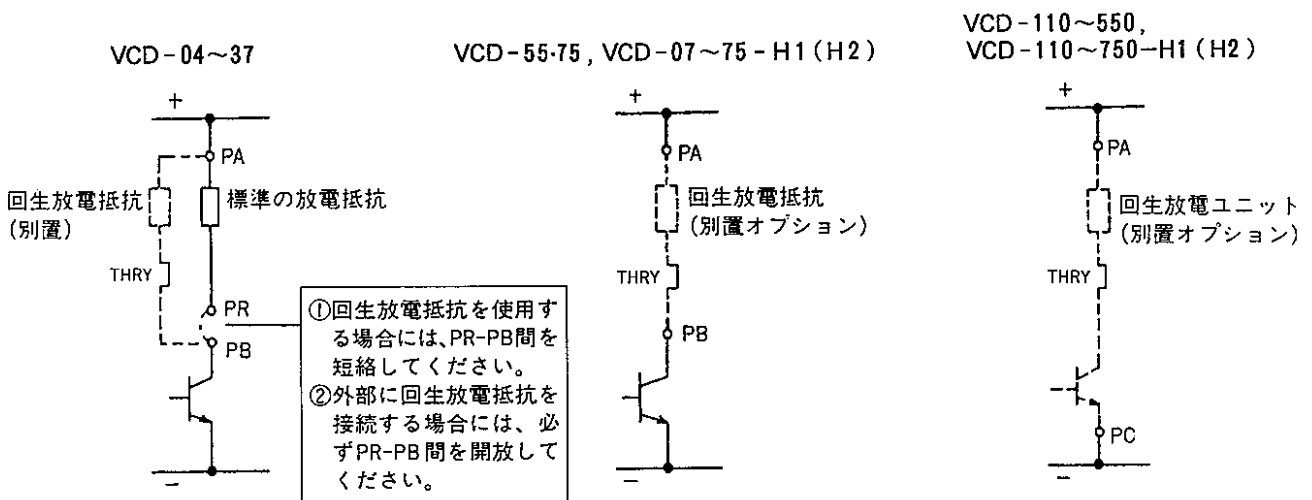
VCD-04～37

+

PA

回生放電抵抗
(別置)

標準の放電抵抗

THRY

PR

PB

①回生放電抵抗を使用する場合には、PR-PB間を短絡してください。
②外部に回生放電抵抗を接続する場合には、必ずPR-PB間を開放してください。

−

VCD-55·75, VCD-07～75-H1(H2)

+

PA

回生放電抵抗
(別置オプション)

THRY

PB

−

VCD-110～550,
VCD-110～750-H1(H2)

+

PA

回生放電ユニット
(別置オプション)

THRY

PC

−